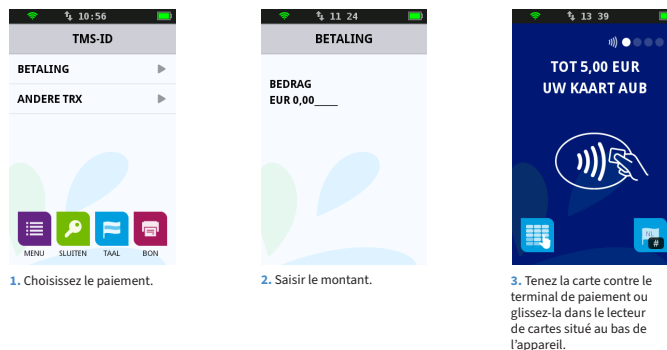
10:56

TMS-ID

BETALING

ANDERE TRX

MENU SLUITEN TAAL BON

1. Choisissez le paiement.

11 24

BETALING

BEDRAG
EUR 0,00____

2. Saisir le montant.

13 39

TOT 5,00 EUR
UW KAART AUB

3. Tenez la carte contre le terminal de paiement ou glissez-la dans le lecteur de cartes situé au bas de l'appareil.